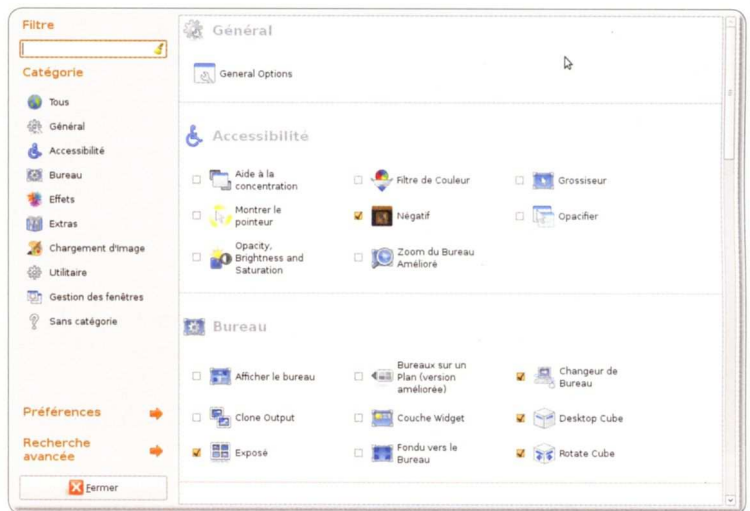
Filtre

Catégorie

Tous
Général
Accessibilité
Bureau
Effets
Extras
Chargement d'image
Utilitaire
Gestion des fenêtres
Sans catégorie

Préférences

Recherche avancée

Fermer

Général

General Options

Accessibilité

Aide à la concentration
Filtre de Couleur
Grossisseur
Montrer le pointeur
Négatif
Opacifier
Opacity, Brightness and Saturation
Zoom du Bureau Amélioré

Bureau

Afficher le bureau
Bureaux sur un Plan (version améliorée)
Changeur de Bureau
Clone Output
Couche Widget
Desktop Cube
Exposé
Fondu vers le Bureau
Rotate Cube